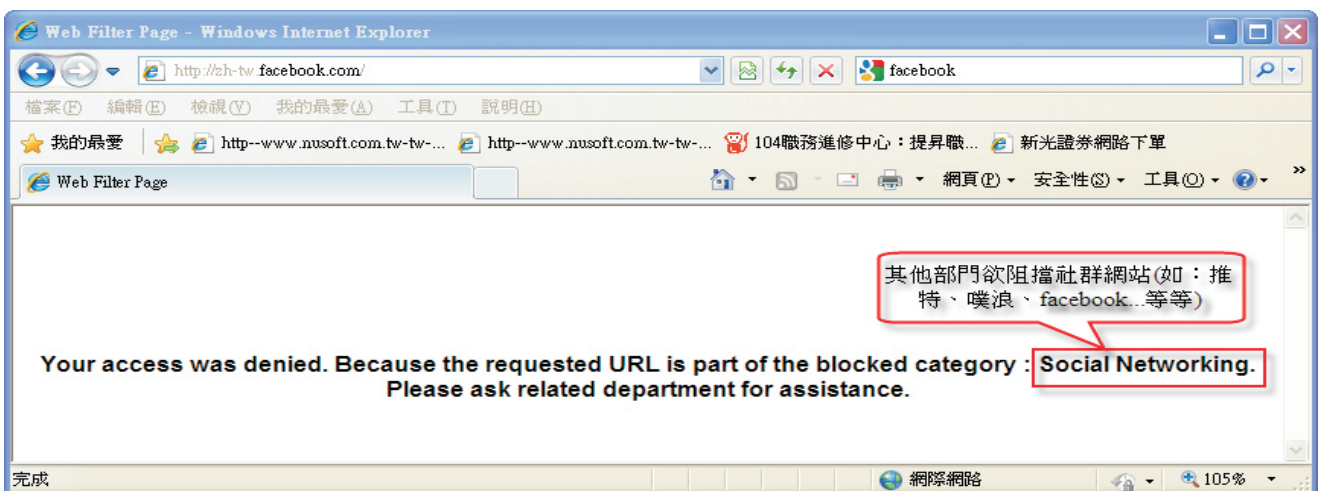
Web Filter Page - Windows Internet Explorer

http://zh-tw.facebook.com/

facebook

檔案(F) 編輯(E) 檢視(V) 我的最愛(A) 工具(T) 說明(H)

我的最愛 http--www.nusoft.com.tw-tw-... http--www.nusoft.com.tw-tw-... 104職務進修中心：提昇職... 新光證券網路下單

Web Filter Page

網頁(P) 安全性(S) 工具(O)

其他部門欲阻擋社群網站(如：推特、噗浪、facebook...等等)

Your access was denied. Because the requested URL is part of the blocked category : Social Networking. Please ask related department for assistance.

完成 網際網路 105%